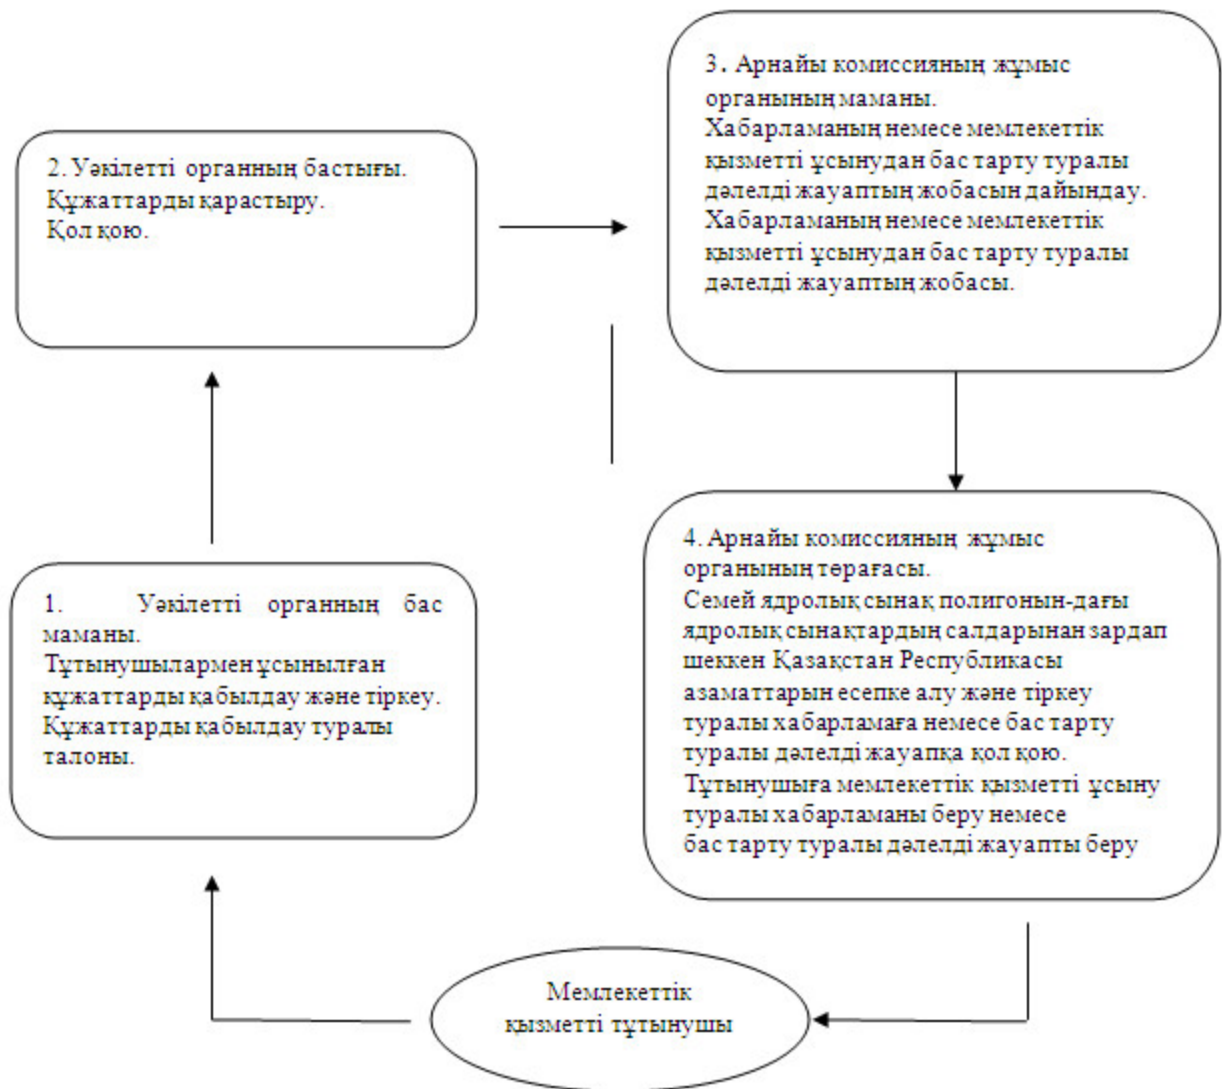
3. Арнайы комиссияның жұмыс органының маманы.
Хабарламаның немесе мемлекеттік қызметті ұсынудан бас тарту туралы дәлелді жауаптың жобасын дайындау.
Хабарламаның немесе мемлекеттік қызметті ұсынудан бас тарту туралы дәлелді жауаптың жобасы.

2. Уәкілетті органның бастығы.
Құжаттарды қарастыру.
Қол қою.

4. Арнайы комиссияның жұмыс органының төрағасы.
Семей ядролық сынақ полигонын-дағы ядролық сынақтардың салдарынан зардап шеккен Қазақстан Республикасы азаматтарын есепке алу және тіркеу туралы хабарламаға немесе бас тарту туралы дәлелді жауапқа қол қою.
Тұтынушыға мемлекеттік қызметті ұсыну туралы хабарламаны беру немесе бас тарту туралы дәлелді жауапты беру

1. Уәкілетті органның бас маманы.
Тұтынушылармен ұсынылған құжаттарды қабылдау және тіркеу.
Құжаттарды қабылдау туралы талоны.

Мемлекеттік қызметті тұтынушы